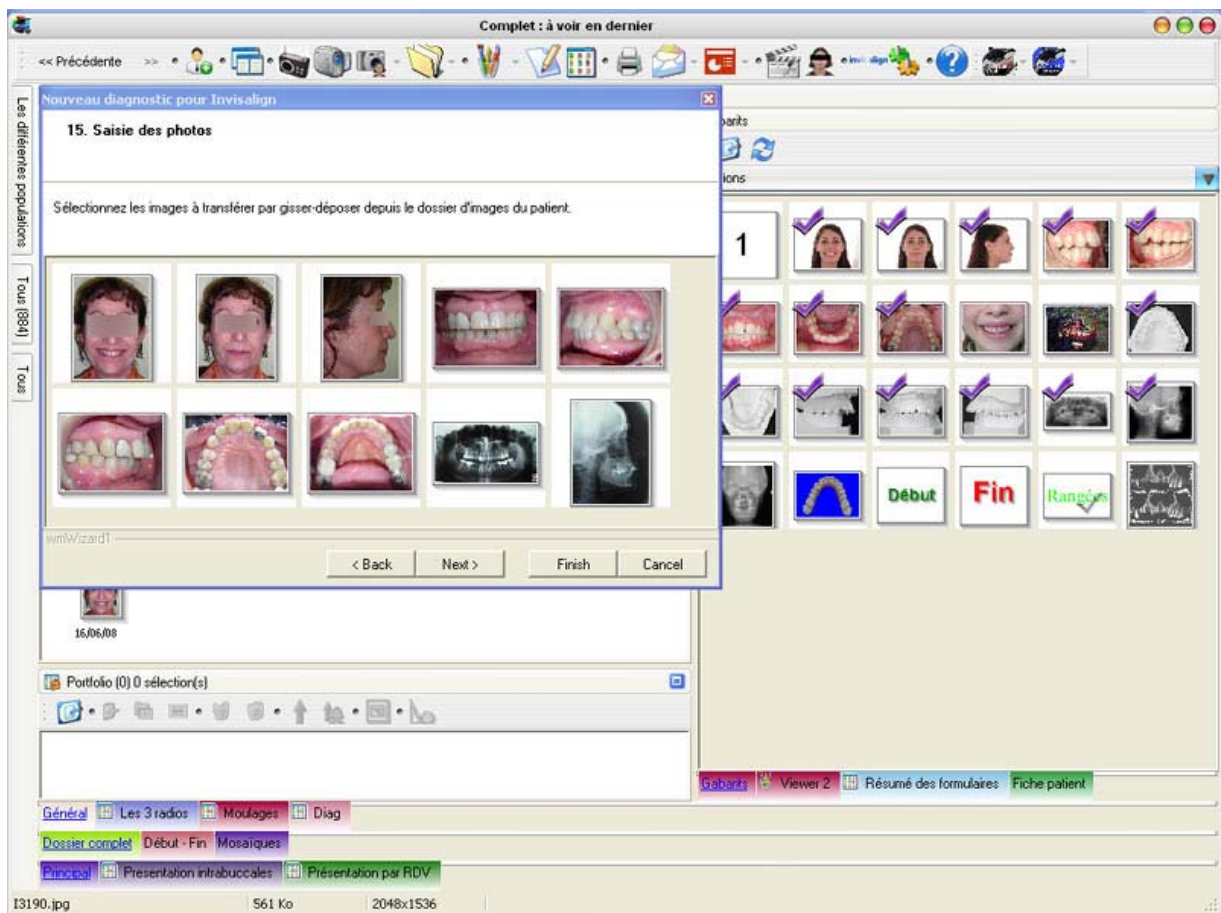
Complet : à voir en dernier

<< Précédente >>

Les différentes populations
Tous (884)
Tous

Nouveau diagnostic pour Invisalign

15. Saisie des photos

Sélectionnez les images à transférer par gisser-déposer depuis le dossier d'images du patient.

wmWizard1

< Back
Next >
Finish
Cancel

16/06/08

Portfolio (0) 0 sélection(s)

barits

ions

1

Début
Fin
Rangées

Gabarits
Viewer 2
Résumé des formulaires
Fiche patient

Général
Les 3 radios
Moulages
Diag

Dossier complet
Début - Fin
Mosaïques

Principal
Presentation intrabuccales
Présentation par RDV

I3190.jpg
561 Ko
2048x1536